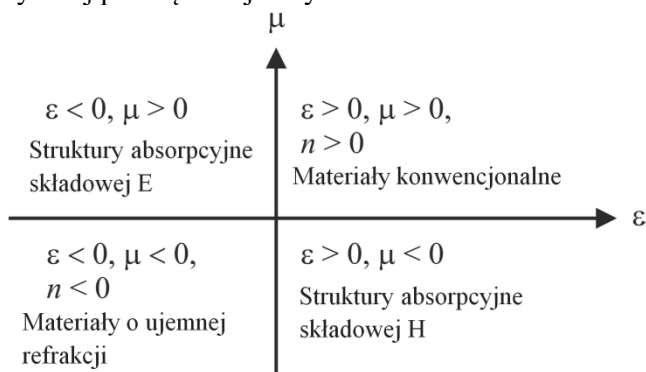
$\mu$

$\varepsilon < 0, \mu > 0$
Struktury absorpcyjne składowej E

$\varepsilon > 0, \mu > 0, n > 0$
Materiały konwencjonalne

$\varepsilon$

$\varepsilon < 0, \mu < 0, n < 0$
Materiały o ujemnej refrakcji

$\varepsilon > 0, \mu < 0$
Struktury absorpcyjne składowej H